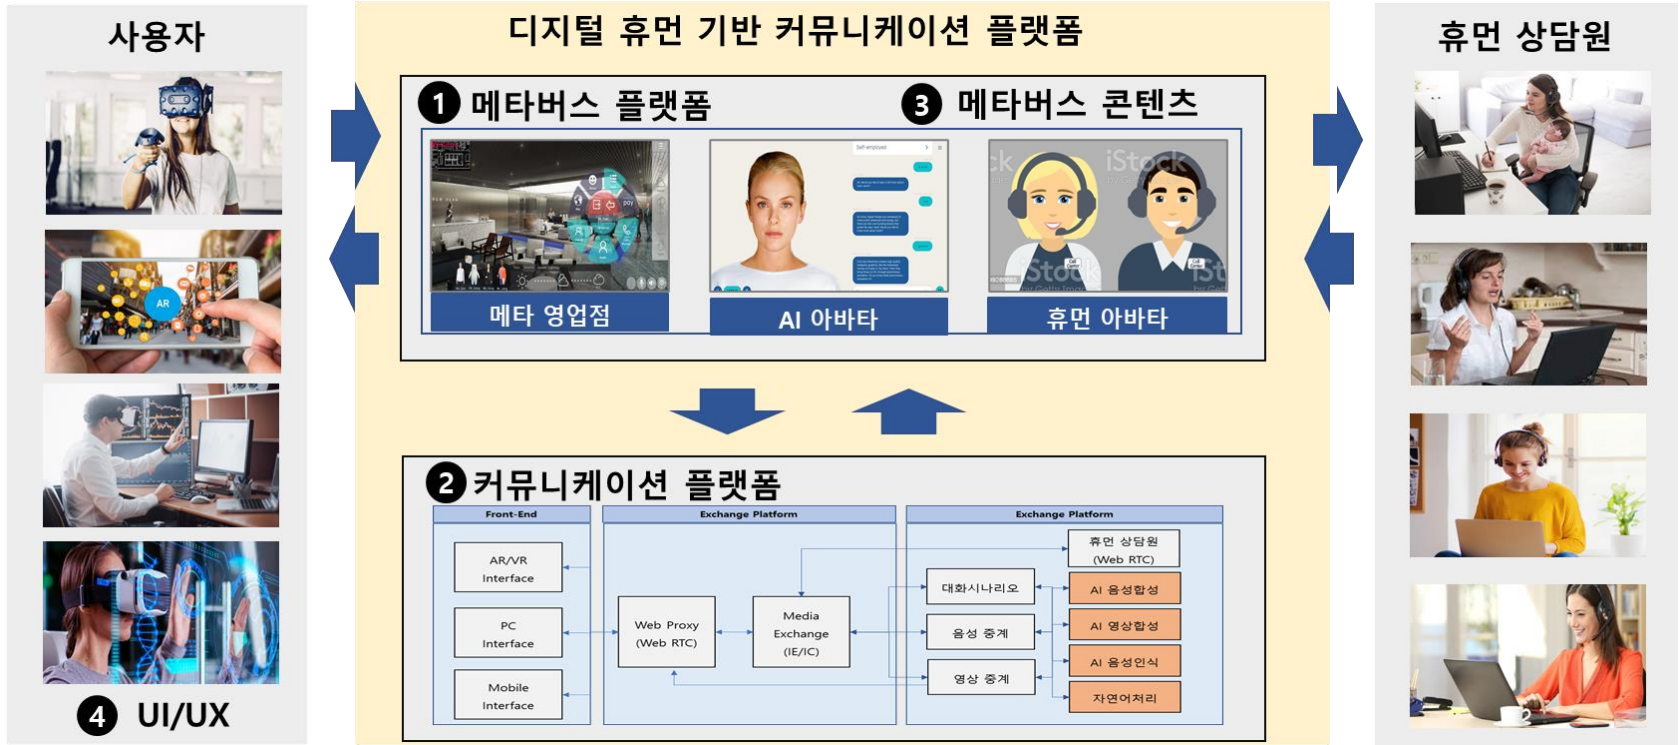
사용자

디지털 휴먼 기반 커뮤니케이션 플랫폼

휴먼 상담원

1 메타버스 플랫폼

3 메타버스 콘텐츠

AR

메타 영업점

AI 아바타

휴먼 아바타

iStock

2 커뮤니케이션 플랫폼

| Front-End | Exchange Platform | Exchange Platform |
|---|---|---|
| AR/VR Interface | Web Proxy (Web RTC) | 휴먼 상담원 (Web RTC) |
| PC Interface | Media Exchange (IE/IC) | 대화시나리오 |
| Mobile Interface | | AI 음성합성 |
| | | 음성 중계 |
| | | AI 영상합성 |
| | | AI 음성인식 |
| | | 영상 중계 |
| | | 자연어처리 |

4 UI/UX